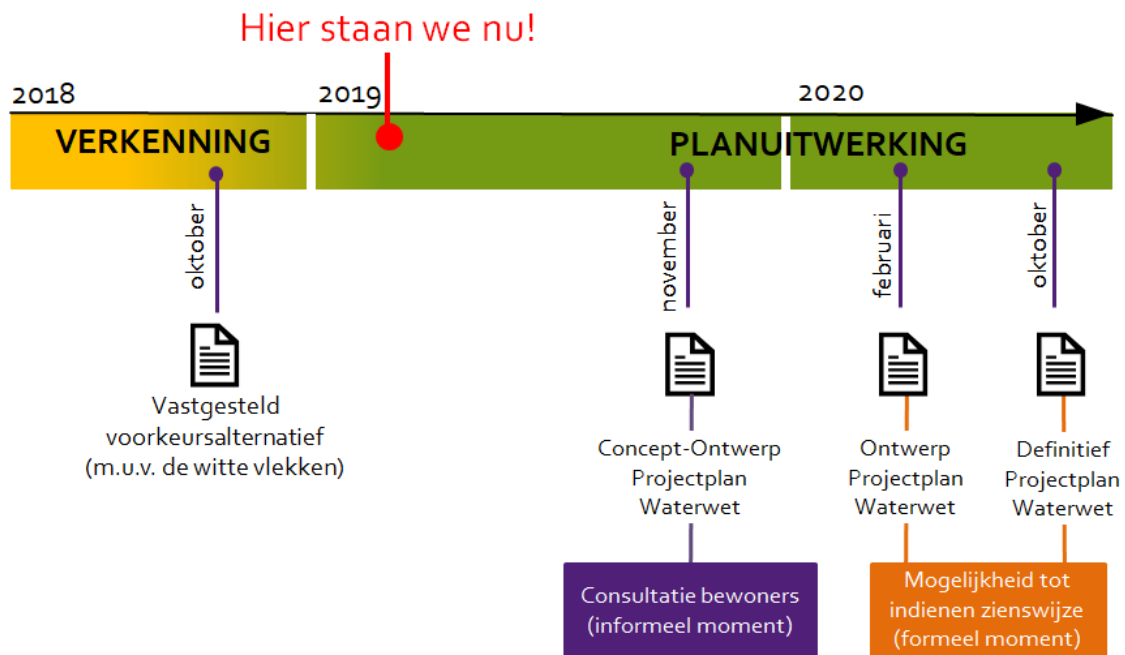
Hier staan we nu!

2018

2019

2020

VERKENNING

PLANUITWERKING

oktober

november

februari

oktober

Vastgesteld voorkeursalternatief (m.u.v. de witte vlekken)

Concept-Ontwerp Projectplan Waterwet

Ontwerp Projectplan Waterwet

Definitief Projectplan Waterwet

Consultatie bewoners (informeel moment)

Mogelijkheid tot indienen zienswijze (formeel moment)